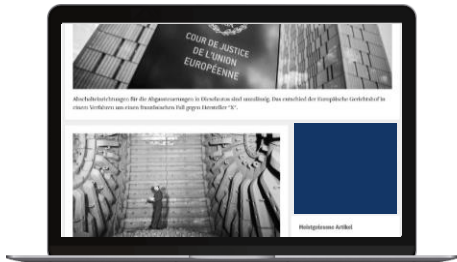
COUR DE JUSTICE
DE L'UNION
EUROPÉENNE

Abschalteinrichtungen für die Abgasemissionen in Dieselautos sind unzulässig. Das entschied der Europäische Gerichtshof in einem Verfahren um einen französischen Fall gegen Hersteller "X".

Meistgelesene Artikel